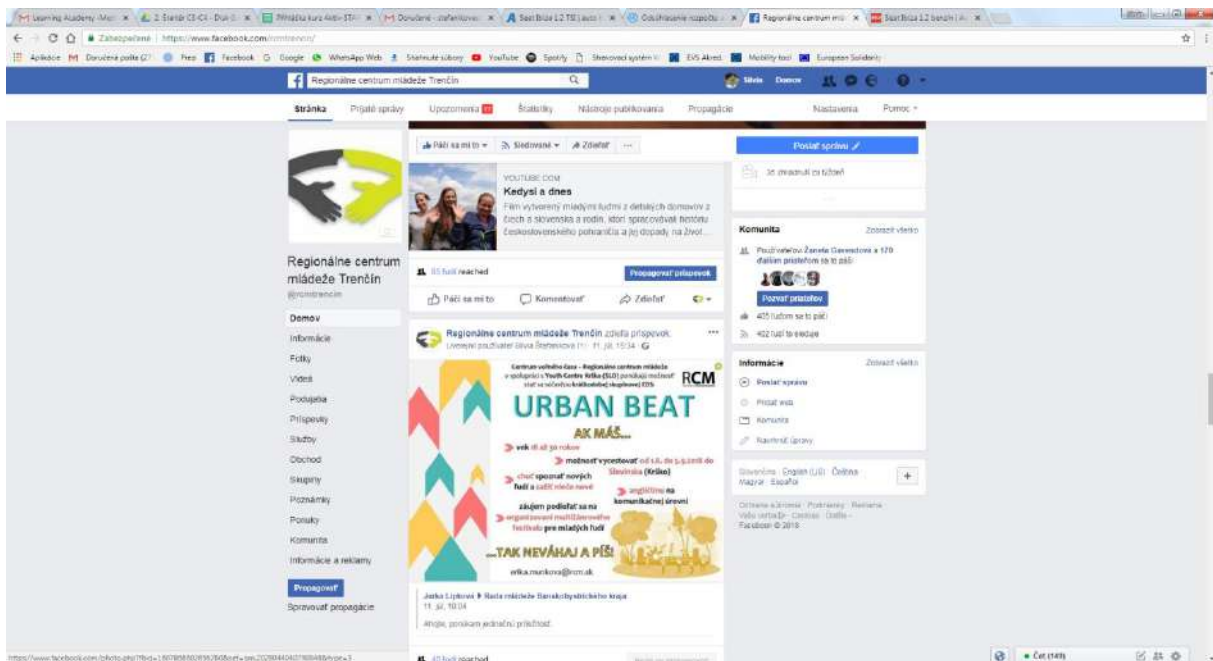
Learning Academy | 2. Stretnutie | Príručka kurz | Doručené | Seat Ibiza 1.2 TSI | Odsúhlasenie nápadu | Regionálne centrum m | Seat Ibiza 1.2 benzín

Zabezpečené | https://www.facebook.com/rcmtrencin/

Aplikácie | Doručená pošta | Prezi | Facebook | Google | WhatsApp Web | Stiahnuté súbory | YouTube | Spotify | Skenovací systém | EVS Akred. | Mobility tool | European Solidarity

Regionálne centrum mládeže Trenčín

Silvia | Domov

Stránka | Prijaté správy | Upozornenia | Štatistiky | Nástroje publikovania | Propagácie | Nastavenia | Pomoc

Páči sa mi to | Sledované | Zdieľať | ...

YOUTUBE.COM
Kedysi a dnes
Film vytvorený mladými ľuďmi z detských domovov z Čiech a Slovenska a rodín, ktorí spracovávali históriu československého pohraničia a jej dopady na život...

Regionálne centrum mládeže Trenčín
@rcmtrencin

Domov
Informácie
Fotky
Videá
Podujatia
Príspevky
Služby
Obchod
Skupiny
Poznámky
Ponuky
Komunita
Informácie a reklamy

Propagovať
Spravovať propagácie

55 ľudí reached | Propagovať príspevok

Páči sa mi to | Komentovať | Zdieľať

Regionálne centrum mládeže Trenčín zdieľa príspevok.
Uverejnil používateľ Silvia Štefánková [?] · 11. júl, 15:34

Centrum voľného času – Regionálne centrum mládeže v spolupráci s Youth Centre Krško (SLO) ponúka možnosť stať sa súčasťou krátkodobej skupinovej EDS.
RCM
URBAN BEAT
AK MÁŠ...
vek 18 až 30 rokov
možnosť vycestovať od 1.8. do 5.9.2018 do Slovinska (Krško)
chuť spoznať nových ľudí a zažiť niečo nové
angličtinu na komunikačnej úrovni
záujem podieľať sa na organizovaní multižánrového festivalu pre mladých ľudí
...TAK NEVÁHAJ A PÍŠ!
erika.munkova@rcm.sk

Janka Lipková ▸ Rada mládeže Banskobystrického kraja
11. júl, 10:04
Ahojte, ponúkam jedinečnú príležitosť.

40 ľudí reached

Poslať správu
30 zhliadnutí za týždeň

Komunita | Zobraziť všetko
Používateľovi Žaneta Gavendová a 120 ďalším priateľom sa to páči
Pozvať priateľov
405 ľuďom sa to páči
402 ľudí to sleduje

Informácie | Zobraziť všetko
Poslať správu
Pridať web
Komunita
Navrhnúť úpravy

Slovenčina · English (US) · Čeština · Magyar · Español

Ochrana súkromia · Podmienky · Reklama · Voľby reklám · Cookies · Ďalšie · Facebook © 2018

https://www.facebook.com/photo.php?fbid=1 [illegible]

Čet (149)